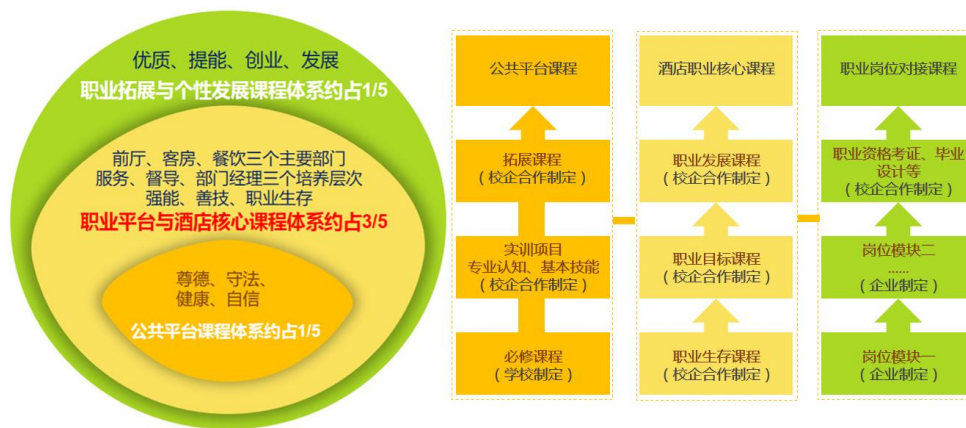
优质、提能、创业、发展
职业拓展与个性发展课程体系约占1/5

前厅、客房、餐饮三个主要部门
服务、督导、部门经理三个培养层次
强能、善技、职业生存
职业平台与酒店核心课程体系约占3/5

尊德、守法、
健康、自信
公共平台课程体系约占1/5

公共平台课程

拓展课程
（校企合作制定）

实训项目
专业认知、基本技能
（校企合作制定）

必修课程
（学校制定）

酒店职业核心课程

职业发展课程
（校企合作制定）

职业目标课程
（校企合作制定）

职业生存课程
（校企合作制定）

职业岗位对接课程

职业资格考证、毕业设计等
（校企合作制定）

岗位模块二
......
（企业制定）

岗位模块一
（企业制定）